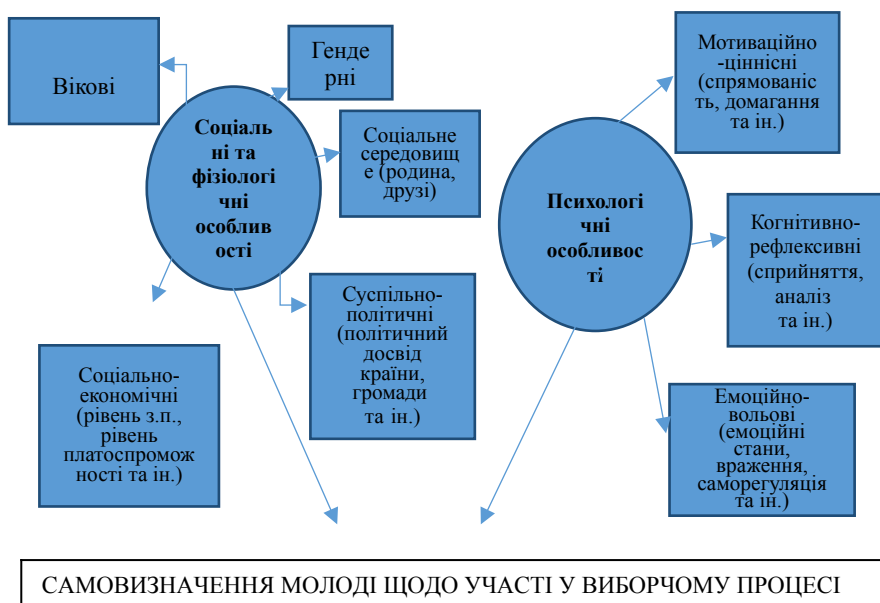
Вікові

Гендерні

Соціальні та фізіологічні особливості

Соціальне середовище (родина, друзі)

Суспільно-політичні (політичний досвід країни, громади та ін.)

Соціально-економічні (рівень з.п., рівень платоспроможності та ін.)

Психологічні особливості

Мотиваційно-ціннісні (спрямованість, домагання та ін.)

Когнітивно-рефлексивні (сприйняття, аналіз та ін.)

Емоційно-вольові (емоційні стани, враження, саморегуляція та ін.)

САМОВИЗНАЧЕННЯ МОЛОДІ ЩОДО УЧАСТІ У ВИБОРЧОМУ ПРОЦЕСІ